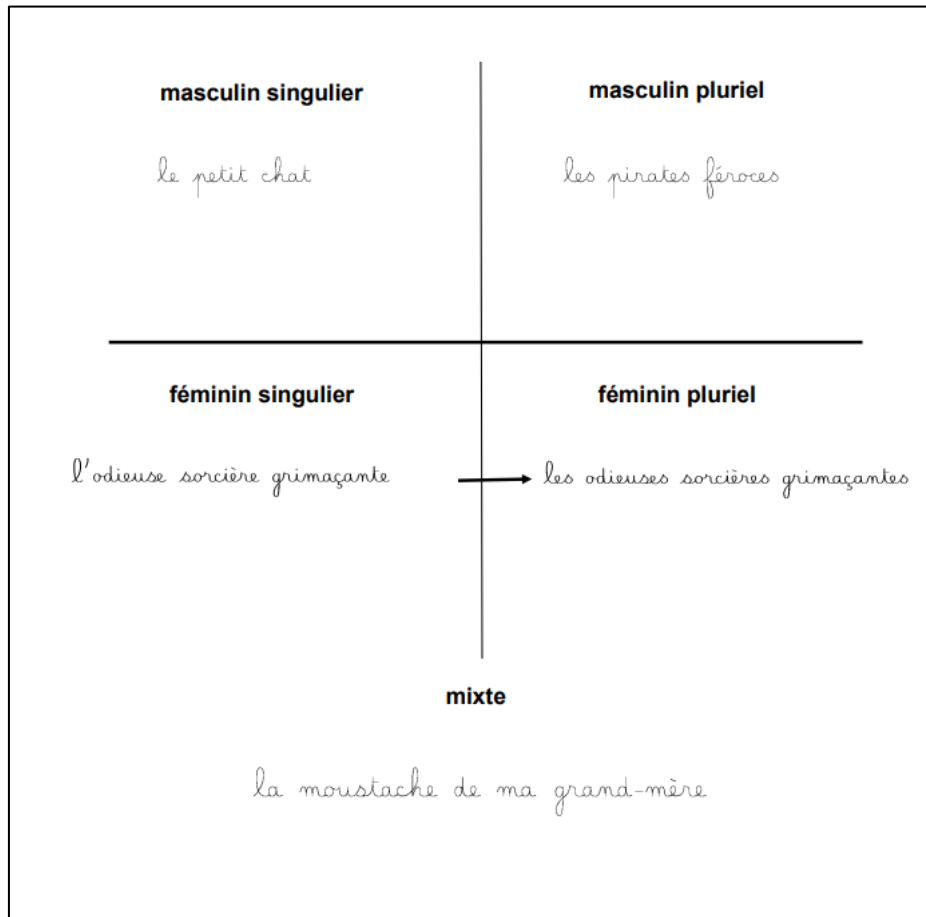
masculin singulier

le petit chat

masculin pluriel

les pirates féroces

féminin singulier

l'odieuse sorcière grimaçante

féminin pluriel

les odieuses sorcières grimaçantes

mixte

la moustache de ma grand-mère